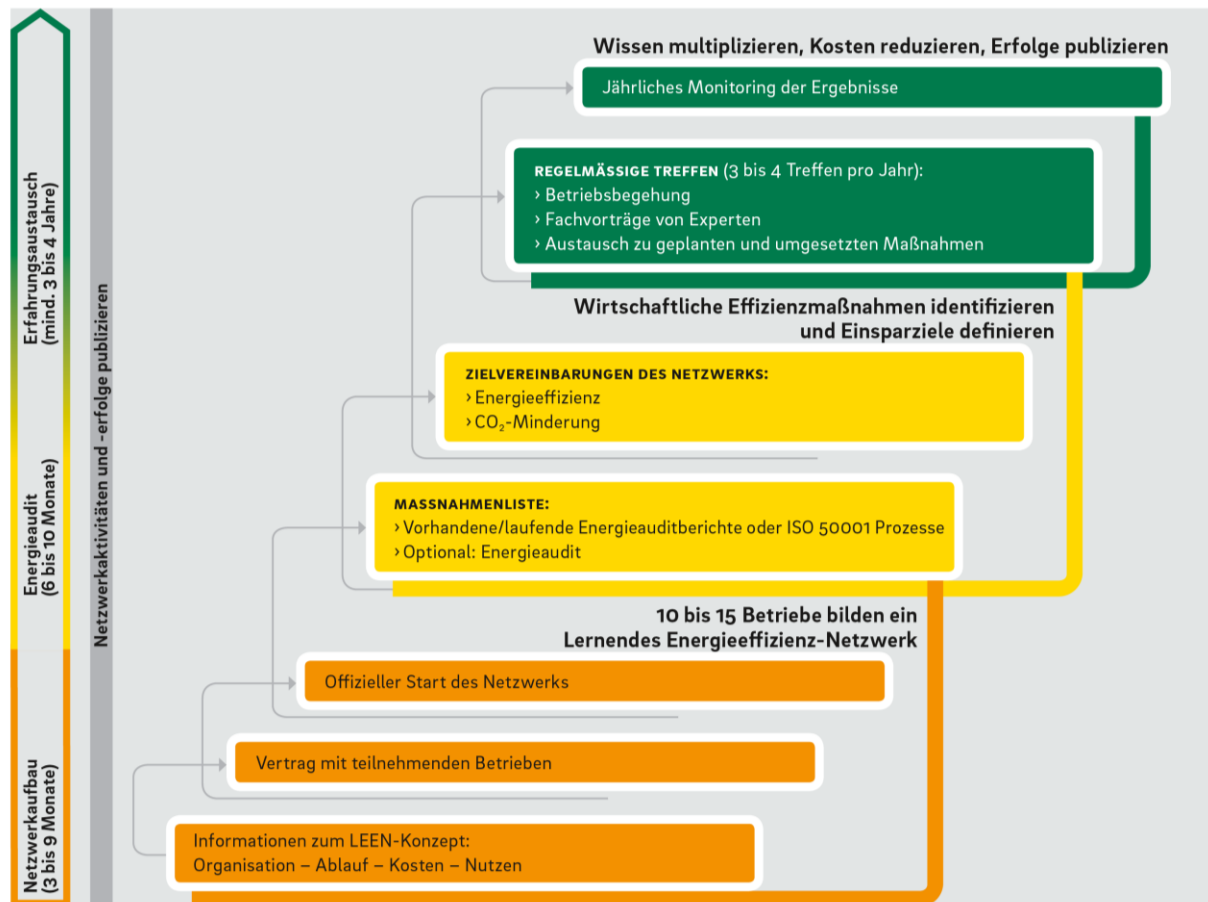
Erfahrungsaustausch (mind. 3 bis 4 Jahre)

Energieaudit (6 bis 10 Monate)

Netzwerkaufbau (3 bis 9 Monate)

Netzwerkaktivitäten und -erfolge publizieren

Wissen multiplizieren, Kosten reduzieren, Erfolge publizieren

Jährliches Monitoring der Ergebnisse

REGELMÄSSIGE TREFFEN (3 bis 4 Treffen pro Jahr):
› Betriebsbegehung
› Fachvorträge von Experten
› Austausch zu geplanten und umgesetzten Maßnahmen

Wirtschaftliche Effizienzmaßnahmen identifizieren und Einsparziele definieren

ZIELVEREINBARUNGEN DES NETZWERKS:
› Energieeffizienz
› $CO_2$-Minderung

MASSNAHMENLISTE:
› Vorhandene/laufende Energieauditberichte oder ISO 50001 Prozesse
› Optional: Energieaudit

10 bis 15 Betriebe bilden ein Lernendes Energieeffizienz-Netzwerk

Offizieller Start des Netzwerks

Vertrag mit teilnehmenden Betrieben

Informationen zum LEEN-Konzept:
Organisation – Ablauf – Kosten – Nutzen